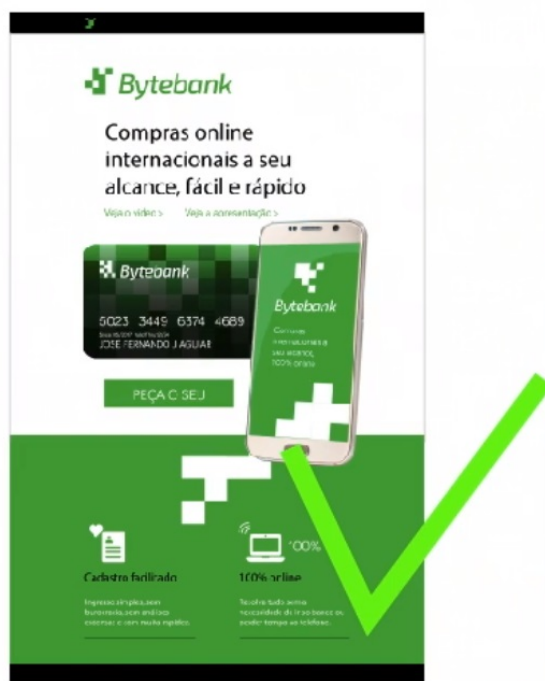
Bytebank

Compras online internacionais a seu alcance, fácil e rápido

Veja o vídeo >    Veja a apresentação >

Bytebank

5023 3449 6374 4689

JOSE FERNANDO JAGUAR

Bytebank

Compras internacionais a seu alcance, 100% online

PEÇA O SEU

Cadastro facilitado

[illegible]

100%

100% online

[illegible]